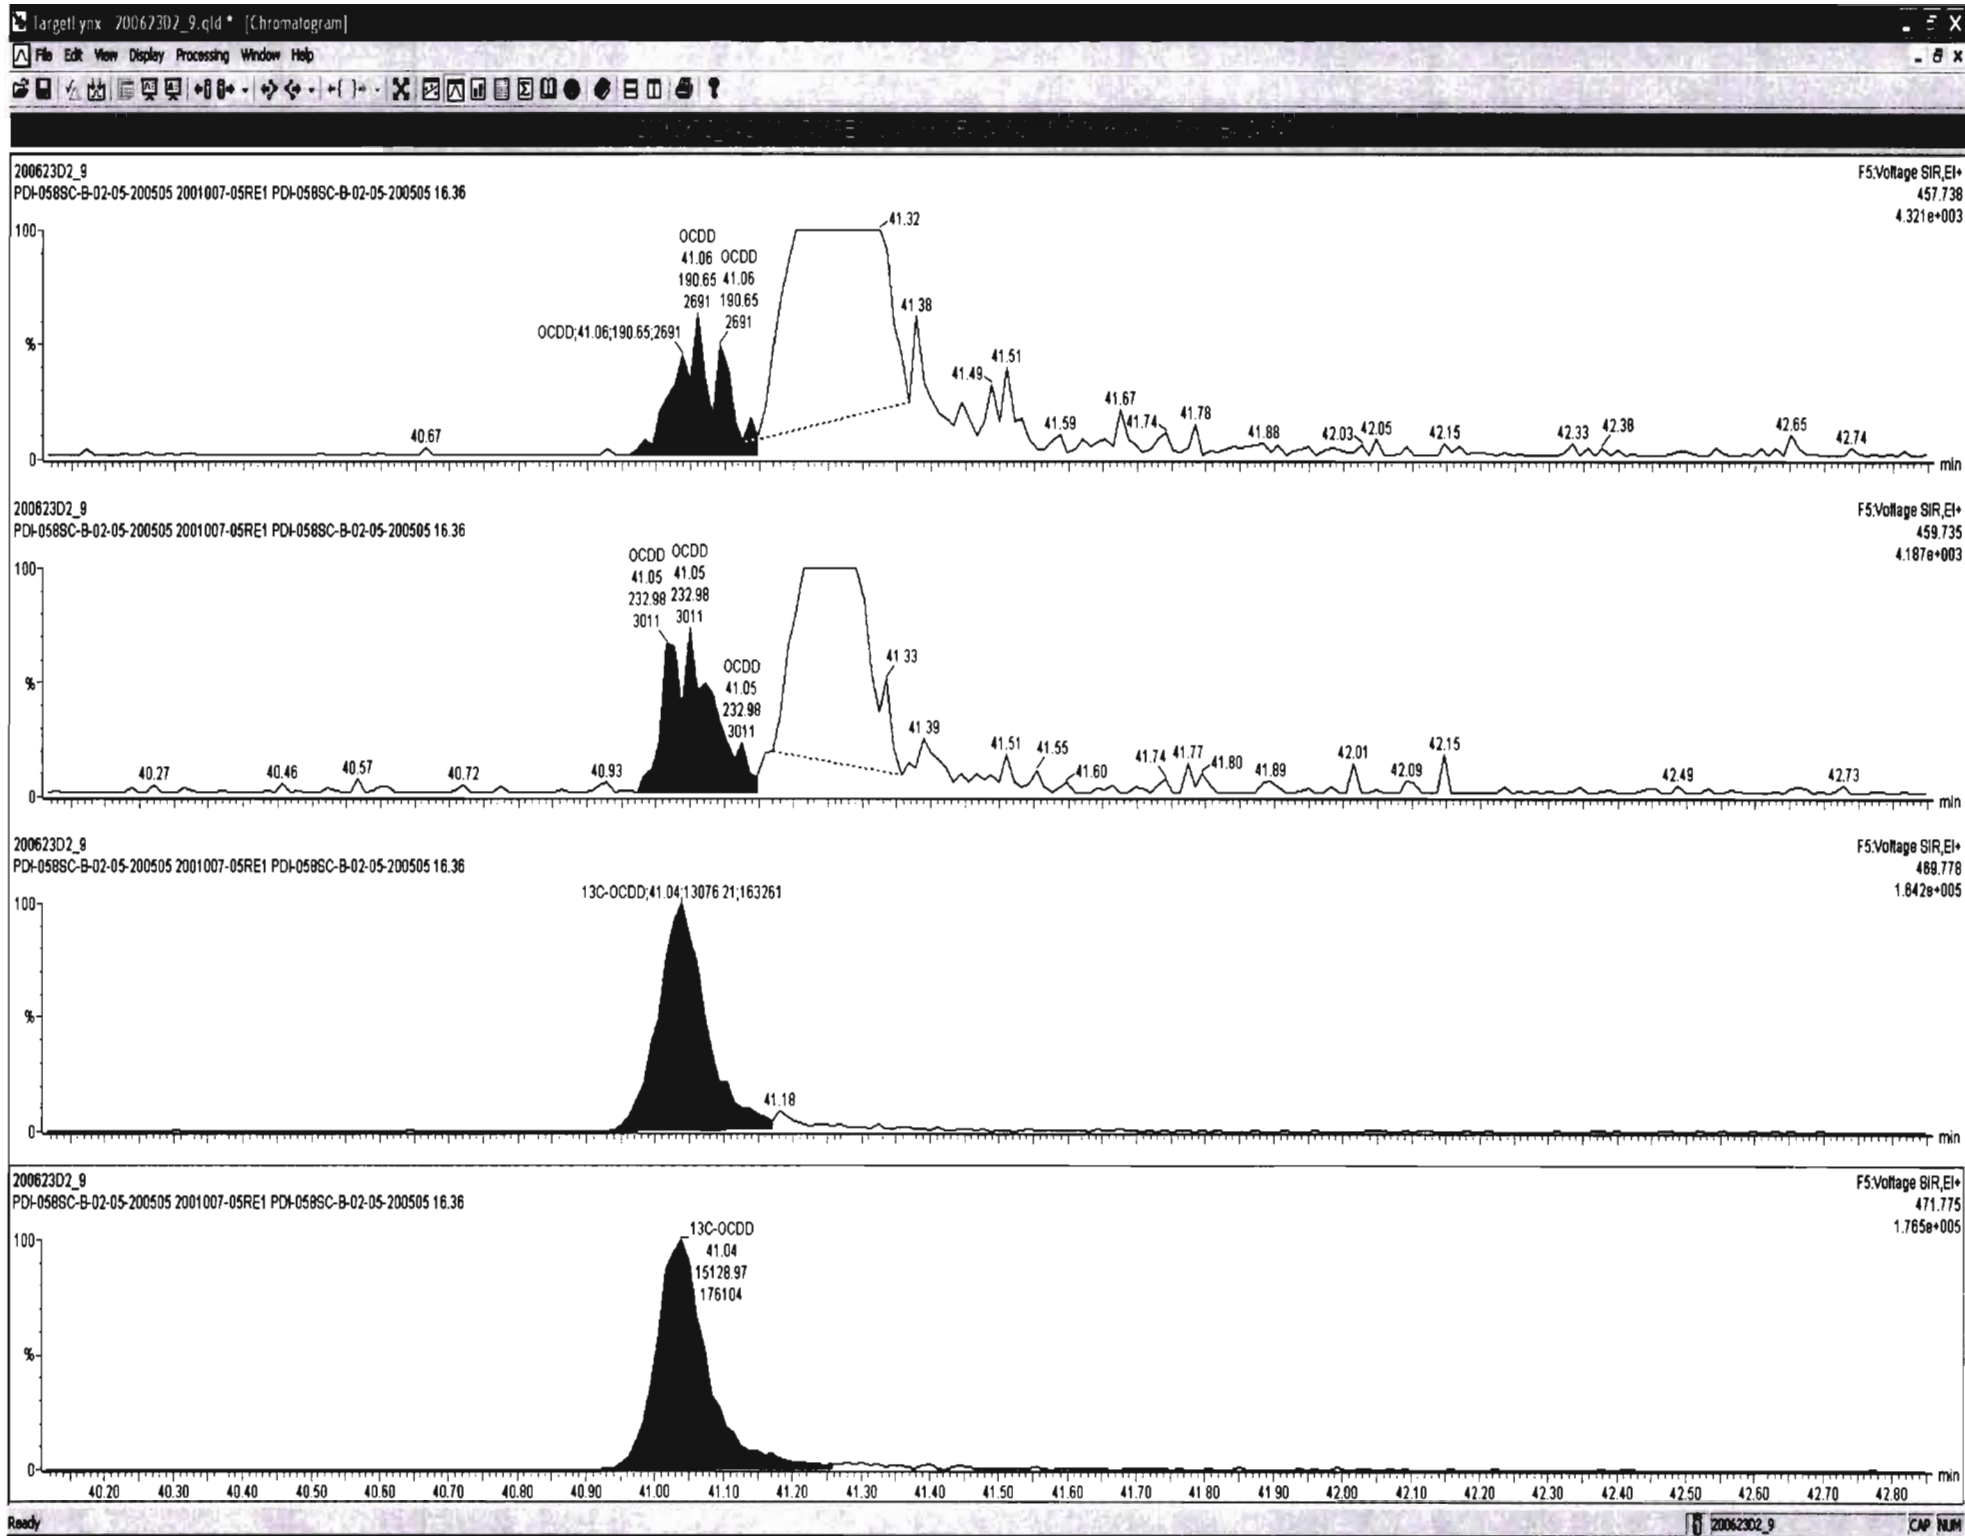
TargetLynx 200623D2_9.qld * [Chromatogram]
File Edit View Display Processing Window Help

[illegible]

200623D2_9
PDI-058SC-B-02-05-200505 2001007-05RE1 PDI-058SC-B-02-05-200505 16.36
F5:Voltage SIR,EI+
457.738
4.321e+003
100
%
0
OCDD;41.06;190.65;2691
OCDD 41.06 190.65 2691
OCDD 41.06 190.65 2691
41.32
41.38
40.67
41.49
41.51
41.59
41.67
41.74
41.78
41.88
42.03
42.05
42.15
42.33
42.38
42.65
42.74
min

200623D2_9
PDI-058SC-B-02-05-200505 2001007-05RE1 PDI-058SC-B-02-05-200505 16.36
F5:Voltage SIR,EI+
459.735
4.187e+003
100
%
0
OCDD 41.05 232.98 3011
OCDD 41.05 232.98 3011
OCDD 41.05 232.98 3011
41.33
41.39
40.27
40.46
40.57
40.72
40.93
41.51
41.55
41.60
41.74
41.77
41.80
41.89
42.01
42.09
42.15
42.49
42.73
min

200623D2_9
PDI-058SC-B-02-05-200505 2001007-05RE1 PDI-058SC-B-02-05-200505 16.36
F5:Voltage SIR,EI+
469.778
1.842e+005
100
%
0
13C-OCDD;41.04;13076.21;163261
41.18
min

200623D2_9
PDI-058SC-B-02-05-200505 2001007-05RE1 PDI-058SC-B-02-05-200505 16.36
F5:Voltage SIR,EI+
471.775
1.765e+005
100
%
0
13C-OCDD
41.04
15128.97
176104
min
40.20 40.30 40.40 40.50 40.60 40.70 40.80 40.90 41.00 41.10 41.20 41.30 41.40 41.50 41.60 41.70 41.80 41.90 42.00 42.10 42.20 42.30 42.40 42.50 42.60 42.70 42.80

Ready
200623D2_9
CAP NUM